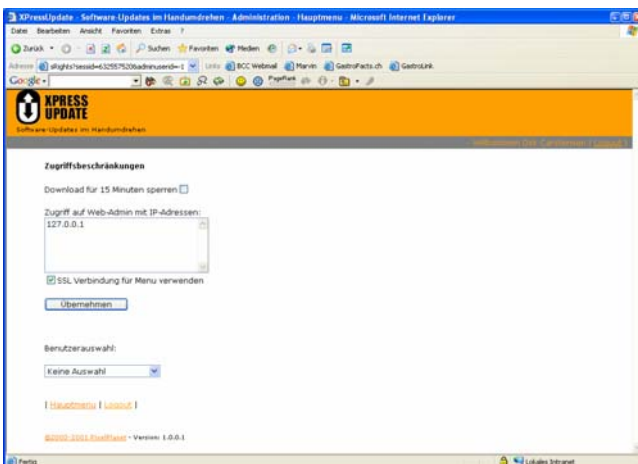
XPressUpdate - Software-Updates im Handumdrehen - Administration - Hauptmenu - Microsoft Internet Explorer

Datei Bearbeiten Ansicht Favoriten Extras ?

Zurück Suchen Favoriten Medien

Adresse allrights?sessid=632557520&adminusersid=1 Links BCC Webmail Marvin GastroFacts.ch GastroLink

Google PageRank

XPRESS UPDATE

Software-Updates im Handumdrehen

Willkommen Dirk Carstensen | Logout |

Zugriffsbeschränkungen

Download für 15 Minuten sperren

Zugriff auf Web-Admin mit IP-Adressen:

127.0.0.1

SSL Verbindung für Menu verwenden

Übernehmen

Benutzerauswahl:

Keine Auswahl

| Hauptmenu | Logout |

©2000-2001 PixelPlanet - Version: 1.0.0.1

Fertig

Lokales Intranet